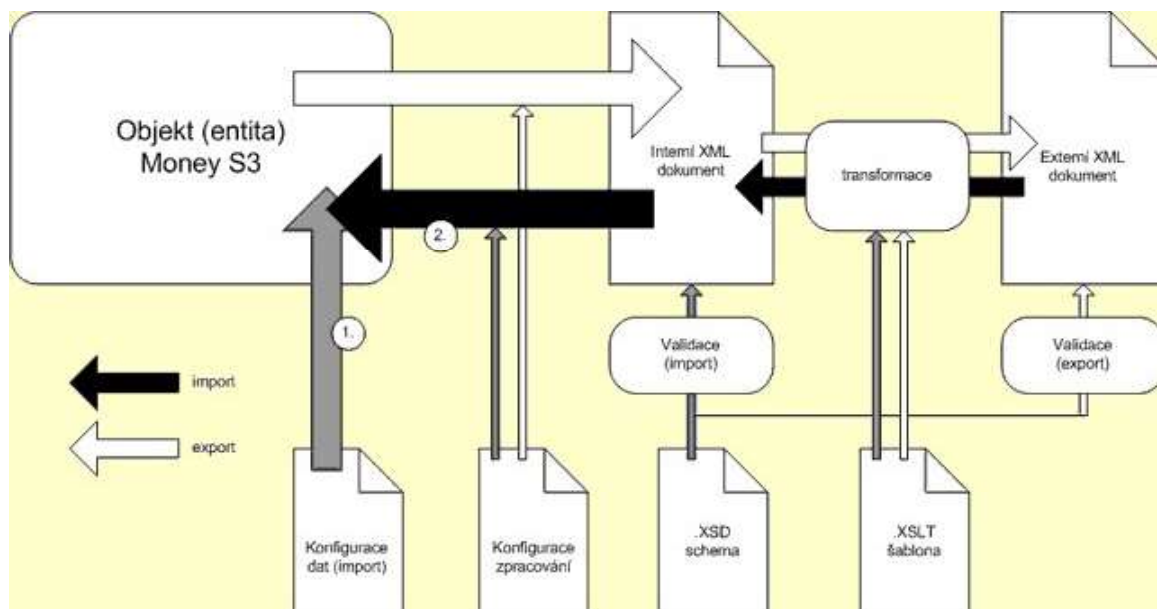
Objekt (entita)
Money S3

Interní XML dokument

transformace

Externí XML dokument

2.

1.

Validace (import)

Validace (export)

import

export

Konfigurace dat (import)

Konfigurace zpracování

.XSD schema

.XSLT šablona